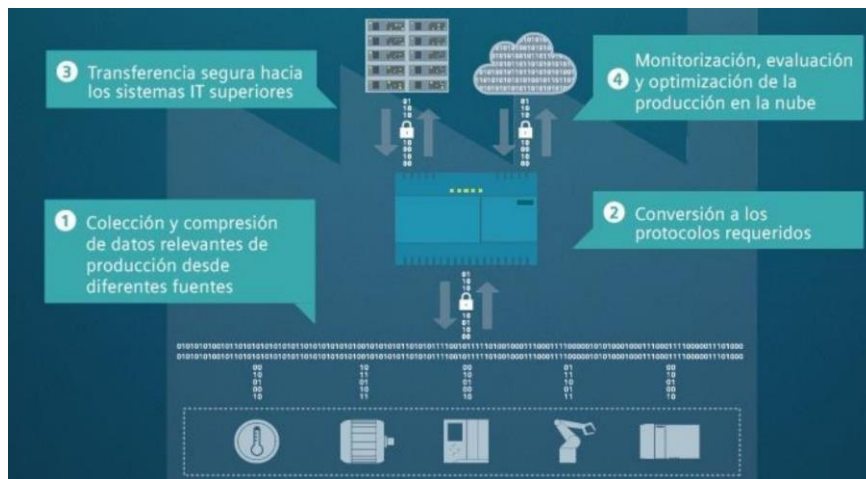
3 Transferencia segura hacia los sistemas IT superiores

4 Monitorización, evaluación y optimización de la producción en la nube

1 Colección y compresión de datos relevantes de producción desde diferentes fuentes

2 Conversión a los protocolos requeridos